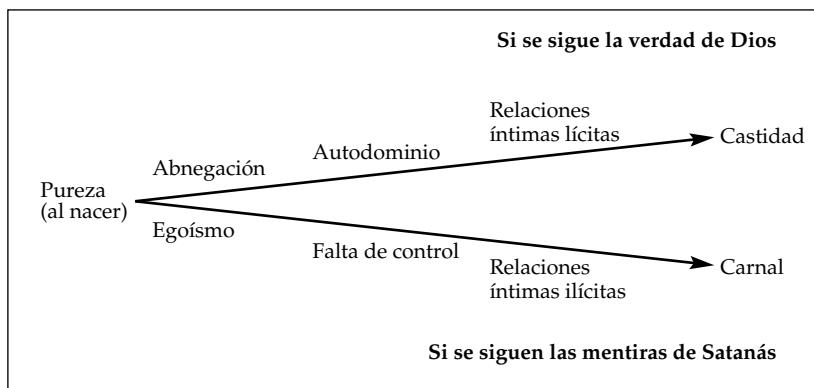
**Si se sigue la verdad de Dios**

Relaciones íntimas lícitas

Autodominio

Abnegación

Castidad

Pureza (al nacer)

Egoísmo

Falta de control

Relaciones íntimas ilícitas

Carnal

**Si se siguen las mentiras de Satanás**